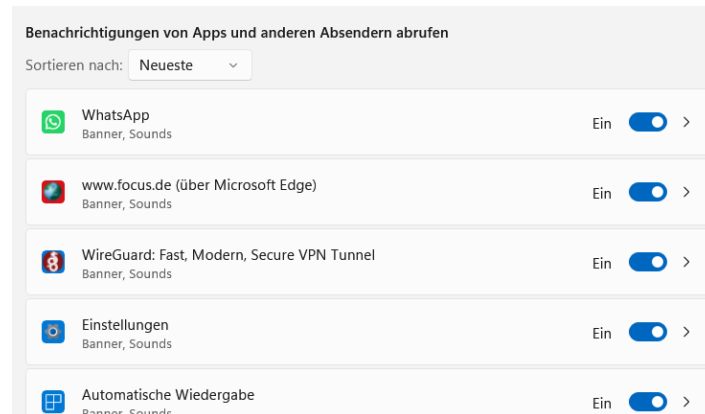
Benachrichtigungen von Apps und anderen Absendern abrufen

Sortieren nach: Neueste

WhatsApp
Banner, Sounds
Ein

www.focus.de (über Microsoft Edge)
Banner, Sounds
Ein

WireGuard: Fast, Modern, Secure VPN Tunnel
Banner, Sounds
Ein

Einstellungen
Banner, Sounds
Ein

Automatische Wiedergabe
Banner, Sounds
Ein